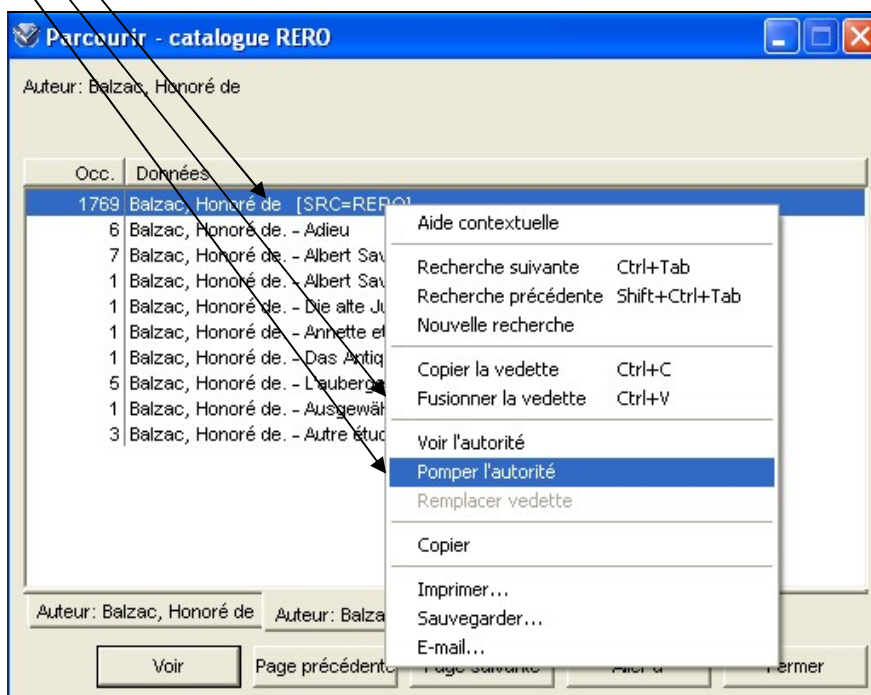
Parcourir - catalogue RERO

Auteur: Balzac, Honoré de

| Occ. | Données |
|---|---|
| 1769 | Balzac, Honoré de [SRC=RERO] |
| 6 | Balzac, Honoré de. – Adieu |
| 7 | Balzac, Honoré de. – Albert Sav |
| 1 | Balzac, Honoré de. – Albert Sav |
| 1 | Balzac, Honoré de. – Die alte Ju |
| 1 | Balzac, Honoré de. – Annette et |
| 1 | Balzac, Honoré de. – Das Antiq |
| 5 | Balzac, Honoré de. – L'auberge |
| 1 | Balzac, Honoré de. – Ausgewäh |
| 3 | Balzac, Honoré de. – Autre étud |

Aide contextuelle
Recherche suivante Ctrl+Tab
Recherche précédente Shift+Ctrl+Tab
Nouvelle recherche
Copier la vedette Ctrl+C
Fusionner la vedette Ctrl+V
Voir l'autorité
Pomper l'autorité
Remplacer vedette
Copier
Imprimer...
Sauvegarder...
E-mail...

Auteur: Balzac, Honoré de
Auteur: Balza

Voir
Page précédente
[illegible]
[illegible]
Fermer